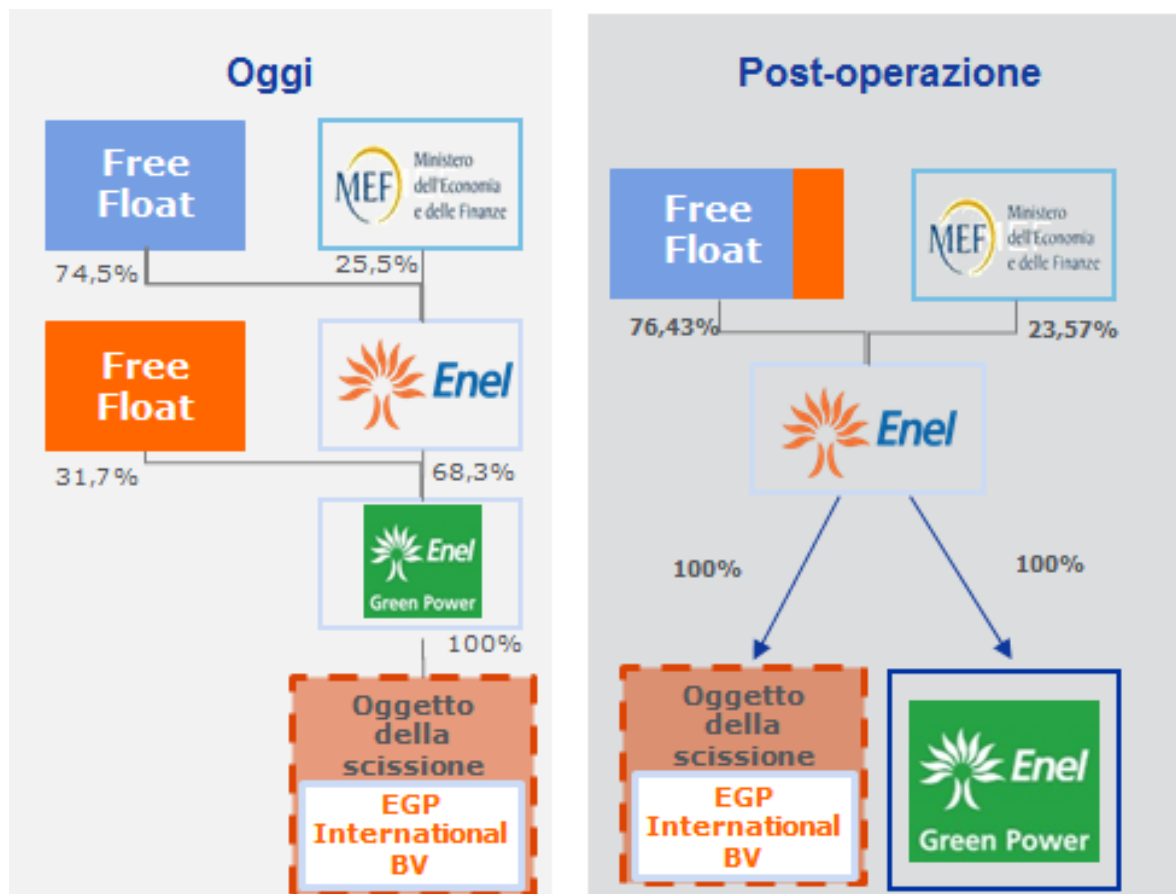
Oggi

Free Float

MEF Ministero dell'Economia e delle Finanze

74,5%

25,5%

Free Float

Enel

31,7%

68,3%

Enel Green Power

100%

Oggetto della scissione

EGP International BV

Post-operazione

Free Float

MEF Ministero dell'Economia e delle Finanze

76,43%

23,57%

Enel

100%

100%

Oggetto della scissione

EGP International BV

Enel Green Power